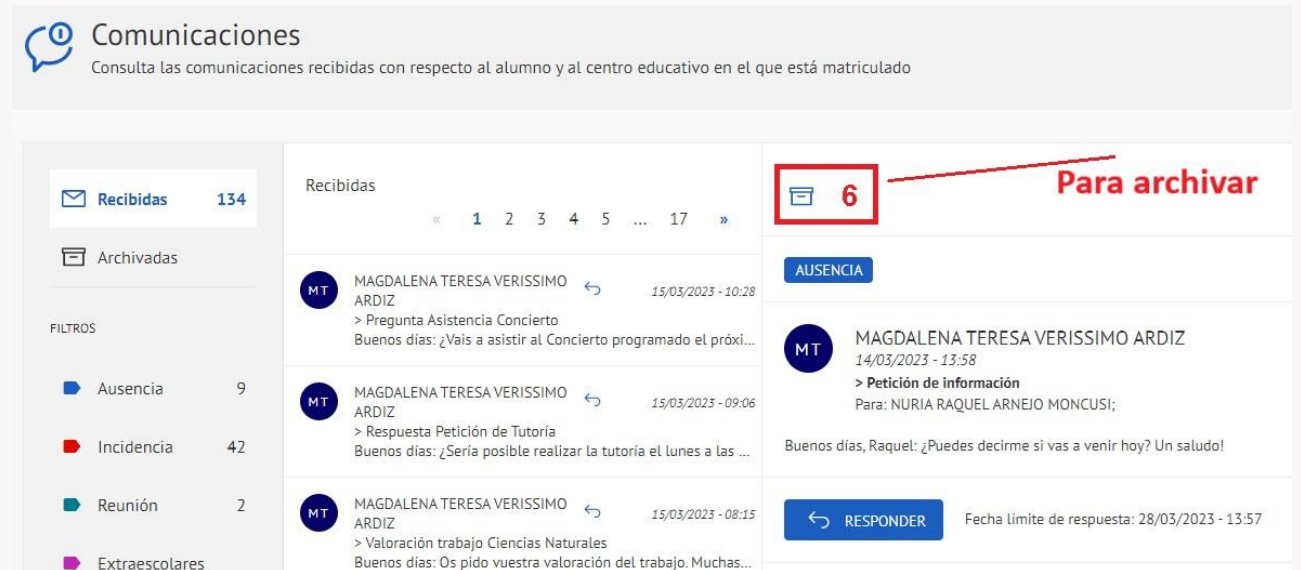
Comunicaciones
Consulta las comunicaciones recibidas con respecto al alumno y al centro educativo en el que está matriculado

Recibidas 134

Archivadas

FILTROS

Ausencia 9

Incidencia 42

Reunión 2

Extraescolares

Recibidas
« 1 2 3 4 5 ... 17 »

MT MAGDALENA TERESA VERISSIMO ARDIZ 15/03/2023 - 10:28
> Pregunta Asistencia Concierto
Buenos días: ¿Vais a asistir al Concierto programado el próxi...

MT MAGDALENA TERESA VERISSIMO ARDIZ 15/03/2023 - 09:06
> Respuesta Petición de Tutoría
Buenos días: ¿Sería posible realizar la tutoría el lunes a las ...

MT MAGDALENA TERESA VERISSIMO ARDIZ 15/03/2023 - 08:15
> Valoración trabajo Ciencias Naturales
Buenos días: Os pido vuestra valoración del trabajo. Muchas...

6

Para archivar

AUSENCIA

MT MAGDALENA TERESA VERISSIMO ARDIZ
14/03/2023 - 13:58
> Petición de información
Para: NURIA RAQUEL ARNEJO MONCUSI;

Buenos días, Raquel: ¿Puedes decirme si vas a venir hoy? Un saludo!

RESPONDER

Fecha límite de respuesta: 28/03/2023 - 13:57